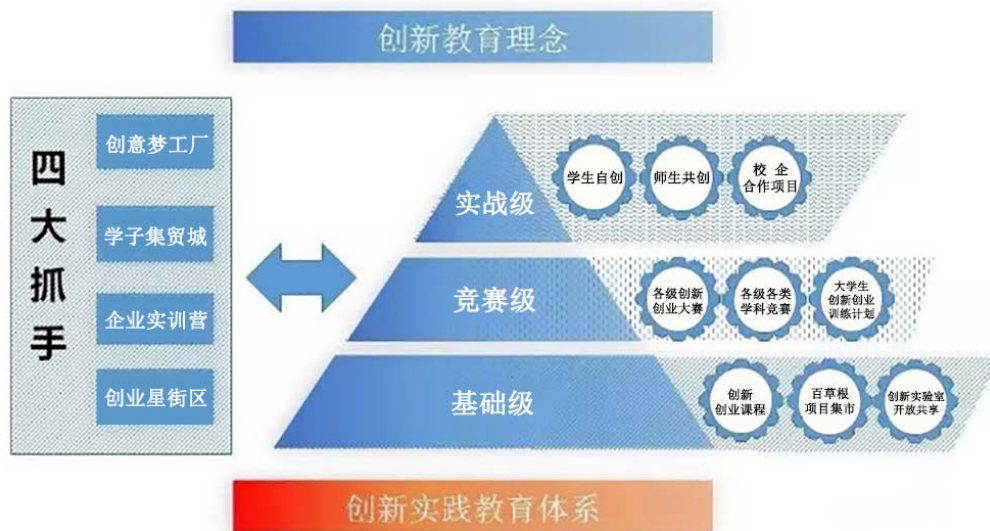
创新教育理念

四大抓手

创意梦工厂

学子集贸城

企业实训营

创业星街区

实战级

学生自创

师生共创

校企合作项目

竞赛级

各级创新创业大赛

各级各类学科竞赛

大学生创新创业训练计划

基础级

创新创业课程

百草根项目集市

创新实验室开放共享

创新实践教育体系